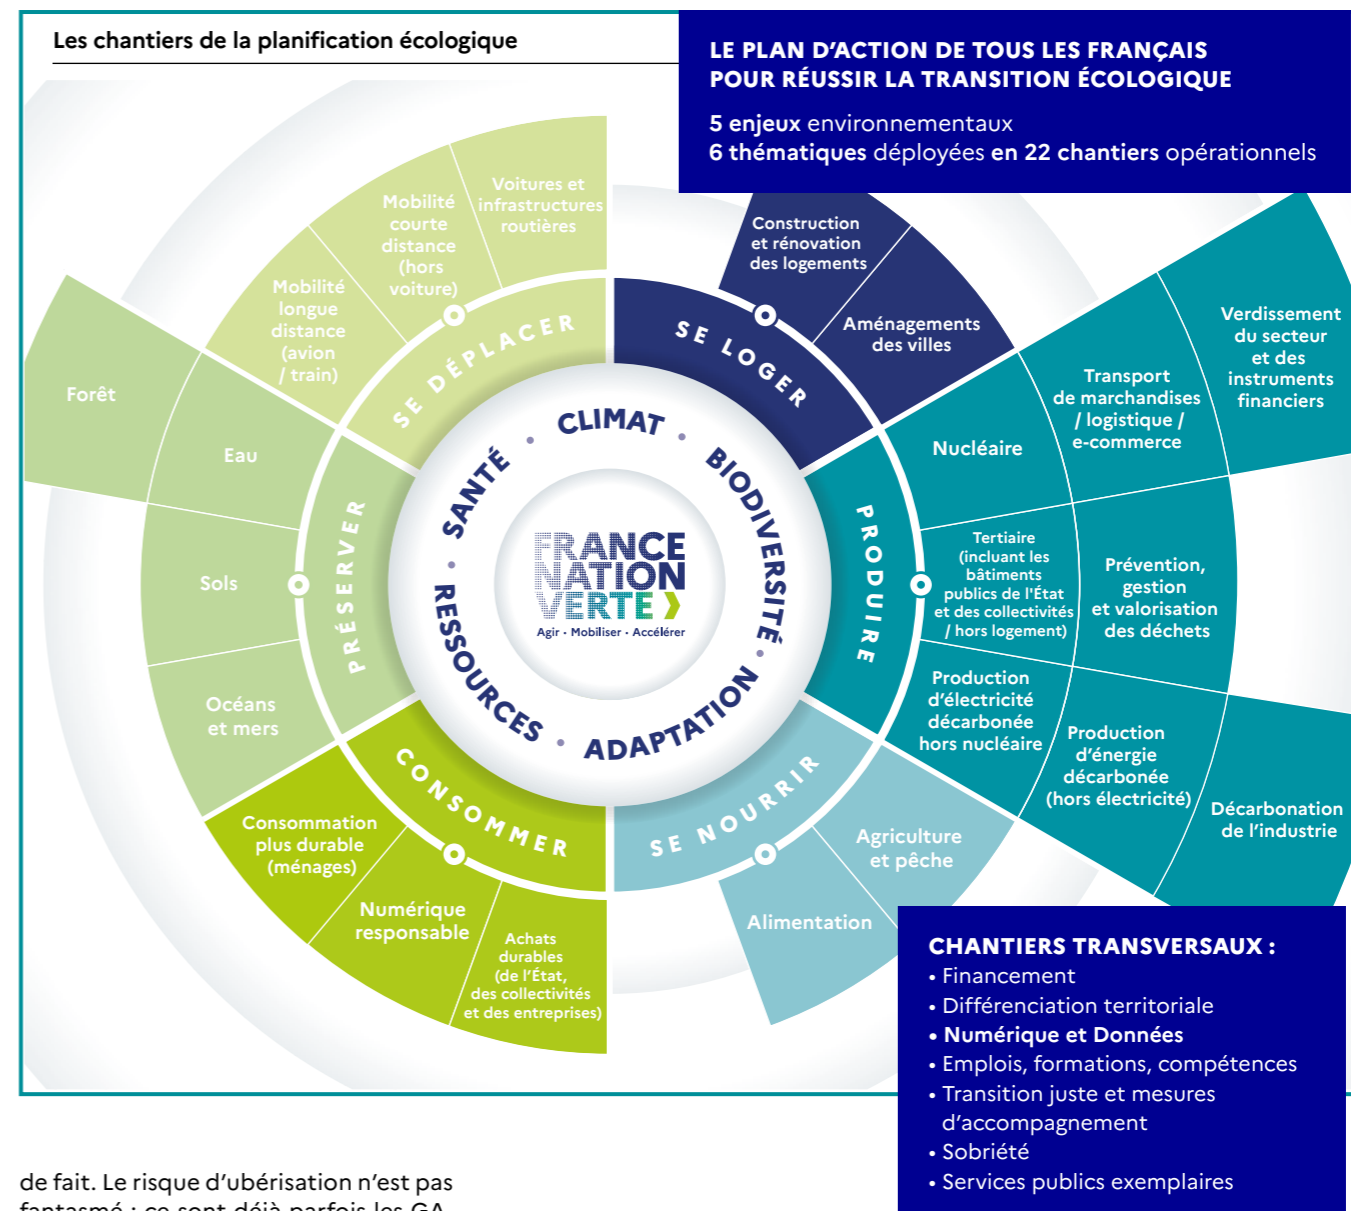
Les chantiers de la planification écologique

LE PLAN D'ACTION DE TOUS LES FRANÇAIS POUR RÉUSSIR LA TRANSITION ÉCOLOGIQUE

5 enjeux environnementaux
6 thématiques déployées en 22 chantiers opérationnels

Mobilité courte distance (hors voiture)

Voitures et infrastructures routières

Mobilité longue distance (avion / train)

SE DÉPLACER

Construction et rénovation des logements

Aménagements des villes

SE LOGER

Forêt

Eau

Sols

Océans et mers

PRÉSERVER

CLIMAT

BIODIVERSITÉ

SANTÉ

RESSOURCES

ADAPTATION

FRANCE NATION VERTE

Agir · Mobiliser · Accélérer

Nucléaire

Transport de marchandises / logistique / e-commerce

Verdissement du secteur et des instruments financiers

PRODUIRE

Tertiaire (incluant les bâtiments publics de l'État et des collectivités / hors logement)

Prévention, gestion et valorisation des déchets

Production d'électricité décarbonée hors nucléaire

Production d'énergie décarbonée (hors électricité)

Décarbonation de l'industrie

CONSOMMER

Consommation plus durable (ménages)

Numérique responsable

Achats durables (de l'État, des collectivités et des entreprises)

SE NOURRIR

Agriculture et pêche

Alimentation

CHANTIERS TRANSVERSAUX :
• Financement
• Différenciation territoriale
• Numérique et Données
• Emplois, formations, compétences
• Transition juste et mesures d'accompagnement
• Sobriété
• Services publics exemplaires

de fait. Le risque d'ubérisation n'est pas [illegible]